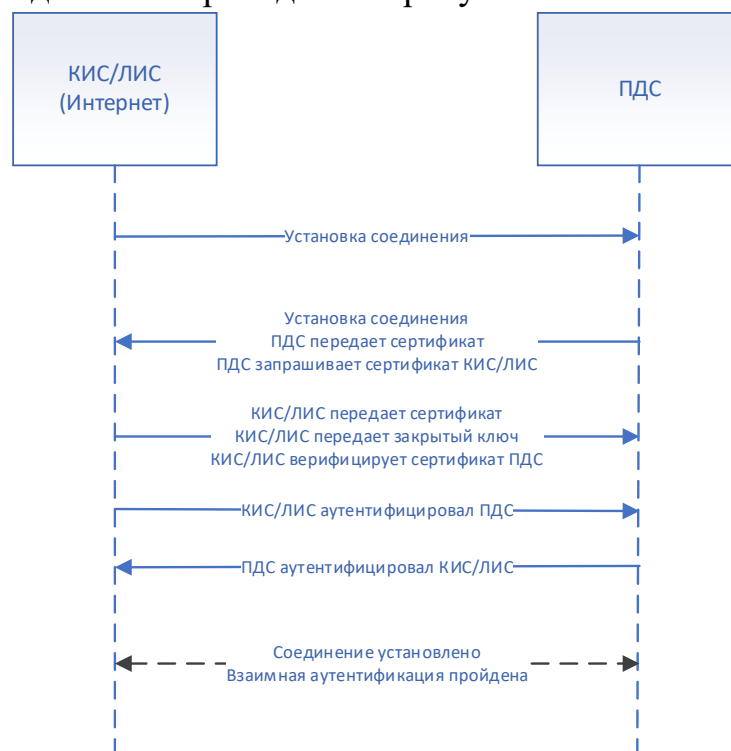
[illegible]

КИС/ЛИС (Интернет)

ПДС

Установка соединения

Установка соединения
ПДС передает сертификат
ПДС запрашивает сертификат КИС/ЛИС

КИС/ЛИС передает сертификат
КИС/ЛИС передает закрытый ключ
КИС/ЛИС верифицирует сертификат ПДС

КИС/ЛИС аутентифицировал ПДС

ПДС аутентифицировал КИС/ЛИС

Соединение установлено
Взаимная аутентификация пройдена